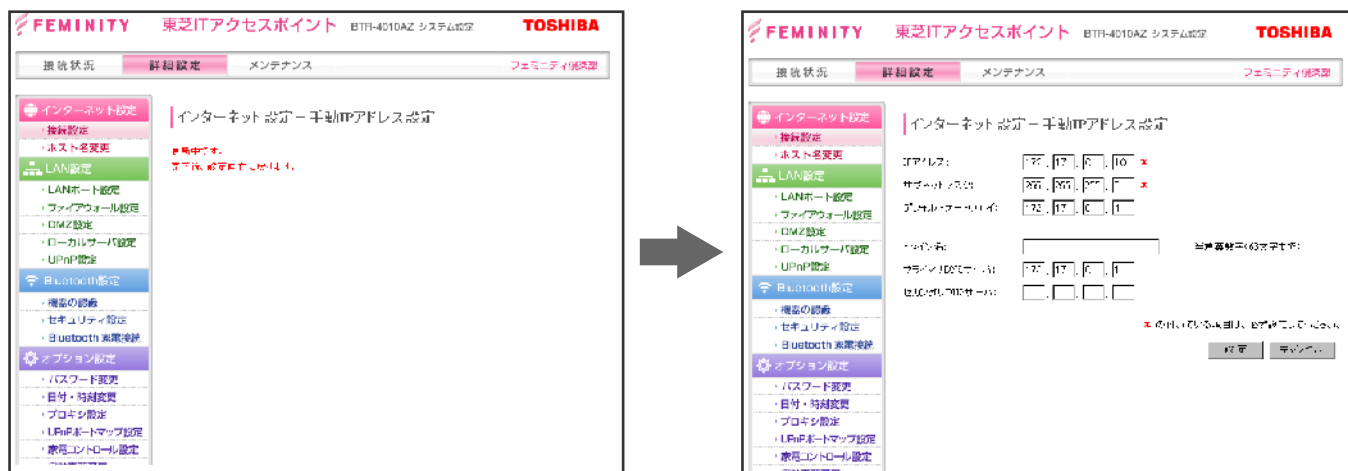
FEMINITY 東芝ITアクセスポイント BTR-4010AZ システム設定 TOSHIBA

接続状況 詳細設定 メンテナンス フェミニティ倶楽部

インターネット設定
・接続設定
・ホスト名変更
LAN設定
・LANポート設定
・ファイアウォール設定
・DMZ設定
・ローカルサーバ設定
・UPnP設定
Bluetooth設定
・機器の登録
・セキュリティ設定
・Bluetooth 簡単接続
オプション設定
・パスワード変更
・日付・時刻変更
・プロキシ設定
・UPnPポートマップ設定
・家電コントロール設定

インターネット設定ー手動IPアドレス設定

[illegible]
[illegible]

FEMINITY 東芝ITアクセスポイント BTR-4010AZ システム設定 TOSHIBA

接続状況 詳細設定 メンテナンス フェミニティ倶楽部

インターネット設定
・接続設定
・ホスト名変更
LAN設定
・LANポート設定
・ファイアウォール設定
・DMZ設定
・ローカルサーバ設定
・UPnP設定
Bluetooth設定
・機器の登録
・セキュリティ設定
・Bluetooth 簡単接続
オプション設定
・パスワード変更
・日付・時刻変更
・プロキシ設定
・UPnPポートマップ設定
・家電コントロール設定

インターネット設定ー手動IPアドレス設定

IPアドレス: 172 . 17 . 0 . 10 *
サブネットマスク: 255 . 255 . 255 . *
デフォルトゲートウェイ: 172 . 17 . 0 . 1

ドメイン名: 半角英数字(63文字まで)
プライマリDNSサーバ: 172 . 17 . 0 . 1
セカンダリDNSサーバ:

* の付いている項目は、必ず設定してください。

設定 キャンセル